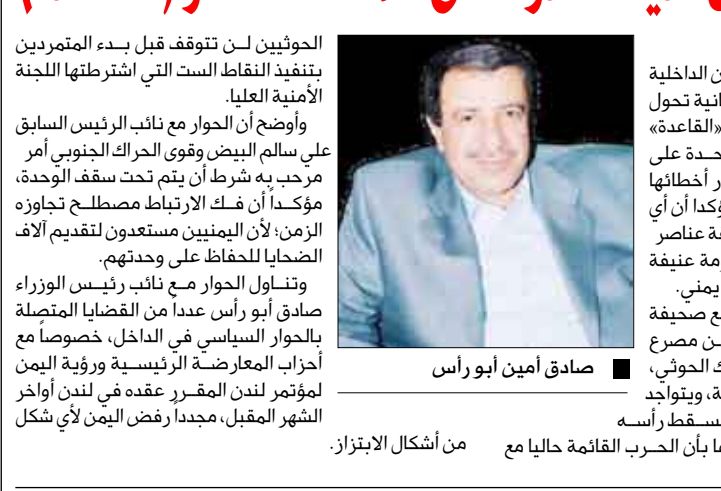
الحوثيين لـن تتوقف قبل بـدء المتمردين بتنفيذ النقاط الست التي اشترطتها اللجنة الأمنية العليا.

وأوضح أن الحوار مع نائب الرئيس السابق علي سالم البيض وقوى الحراك الجنوبي أمر مرحب به شرط أن يتم تحت سقف الوحدة، مؤكـدا أن فـك الارتباط مصطلـح تجاوزه الزمن؛ لأن اليمنيين مستعدون لتقديم آلاف الضحايا للحفاظ على وحدتهم.

وتنـاول الحوار مـع نائب رئيـس الوزراء صادق أبو رأس عدداً من القضايا المتصلة بالحوار السياسي في الداخل، خصوصاً مع أحزاب المعارضـة الرئيسـية ورؤية اليمن لمؤتمر لندن المقـرر عقده في لندن أواخر الشهر المقبل، مجدداً رفض اليمن لأي شكل من أشكال الابتزاز.

صادق أمين أبو رأس

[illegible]ن الداخلية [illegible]انية تحول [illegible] «القاعدة» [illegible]حدة على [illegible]ر أخطائها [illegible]ؤكدا أن أي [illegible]ة عناصر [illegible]زمة عنيفة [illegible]يمني. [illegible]ع صحيفة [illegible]ن مصرع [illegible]ك الحوثي، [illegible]ة، ويتواجد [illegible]سقط رأسه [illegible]ا بأن الحـرب القائمة حاليا مع